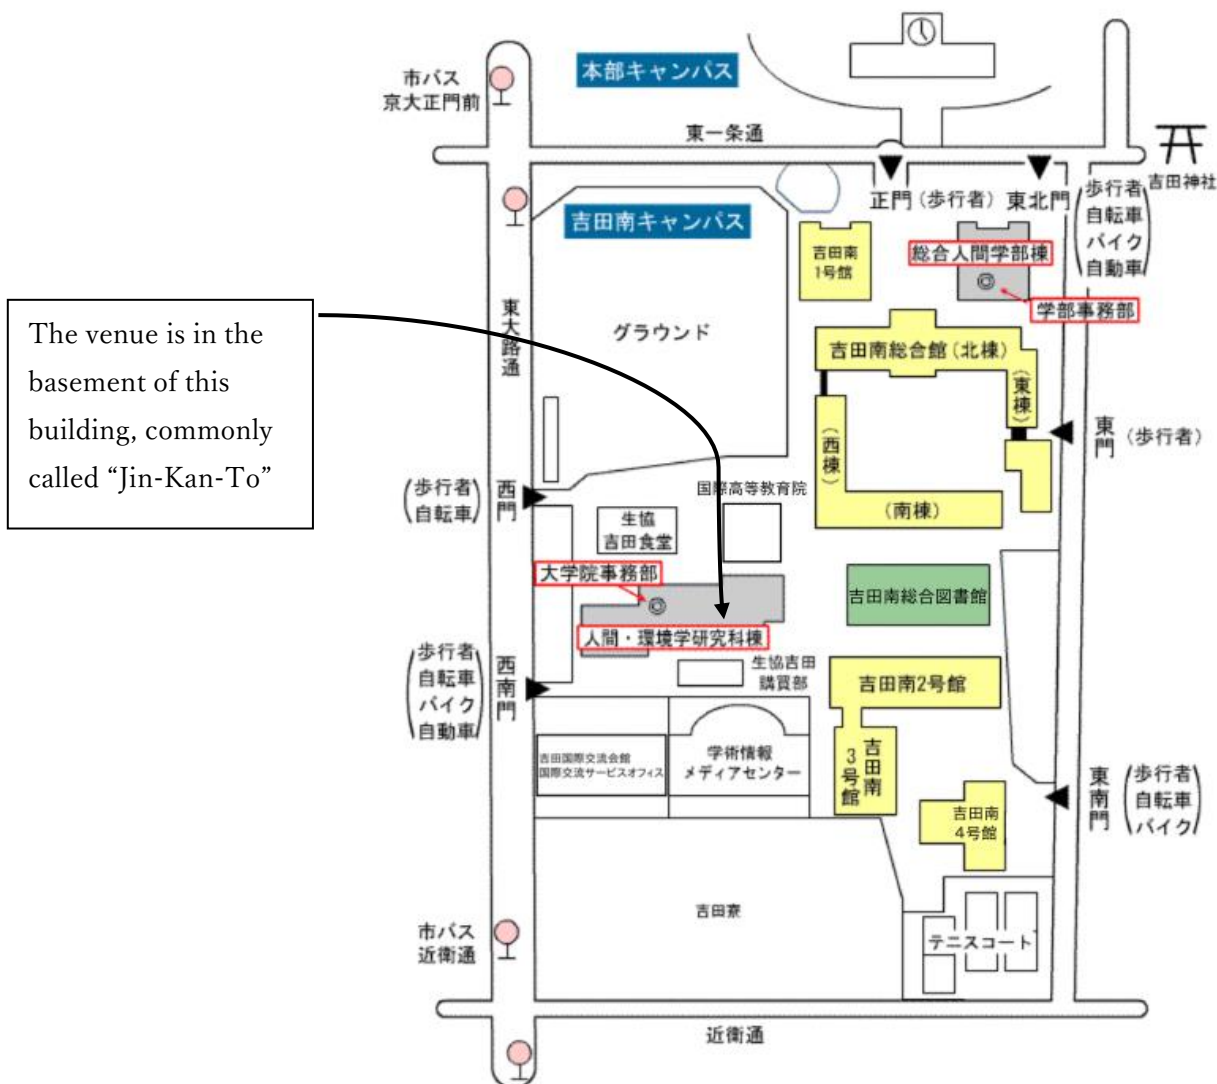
市バス
京大正門前

本部キャンパス

東一条通

吉田神社

正門（歩行者） 東北門

歩行者
自転車
バイク
自動車

吉田南キャンパス

吉田南
1号館

総合人間学部棟

学部事務部

The venue is in the basement of this building, commonly called “Jin-Kan-To”

東大路通

グラウンド

吉田南総合館（北棟）

（東棟）

（西棟）

東門（歩行者）

歩行者
自転車

西門

国際高等教育院

生協
吉田食堂

（南棟）

大学院事務部

吉田南総合図書館

人間・環境学研究科棟

歩行者
自転車
バイク
自動車

西南門

生協吉田
購買部

吉田南2号館

吉田国際交流会館
国際交流サービスオフィス

学術情報
メディアセンター

吉田南
3号館

吉田南
4号館

東南門

歩行者
自転車
バイク

吉田寮

市バス
近衛通

テニスコート

近衛通